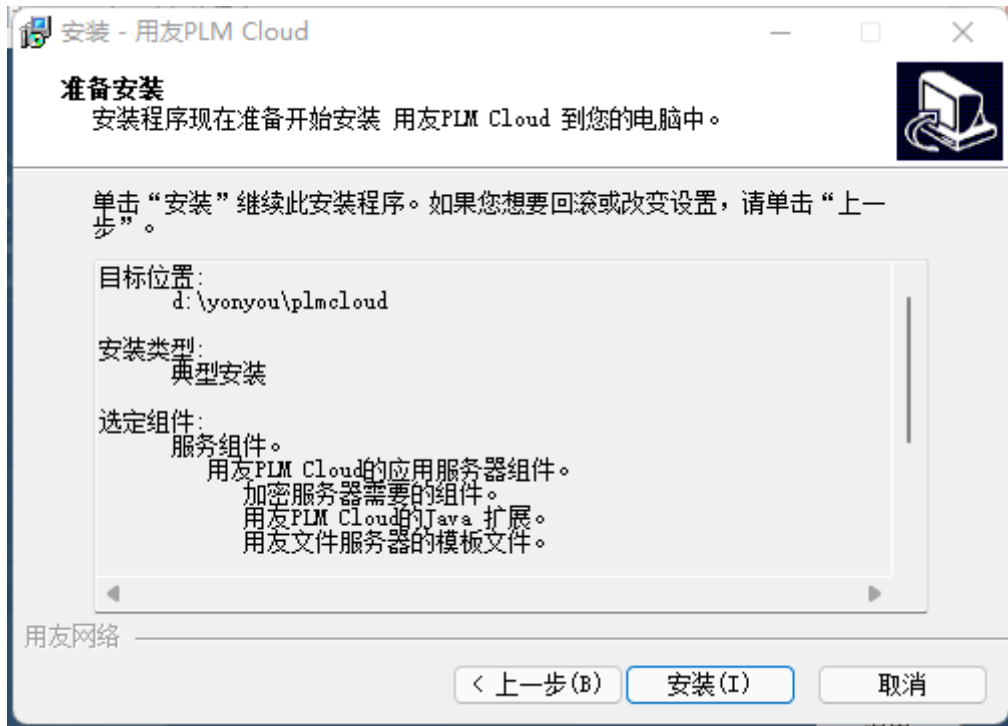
安装 - 用友PLM Cloud

准备安装
安装程序现在准备开始安装 用友PLM Cloud 到您的电脑中。

单击“安装”继续此安装程序。如果您想要回滚或改变设置，请单击“上一步”。

目标位置:
d:\yonyou\plmcloud

安装类型:
典型安装

选定组件:
服务组件。
用友PLM Cloud的应用服务器组件。
加密服务器需要的组件。
用友PLM Cloud的Java 扩展。
用友文件服务器的模板文件。

用友网络

< 上一步(B)
安装(I)
取消